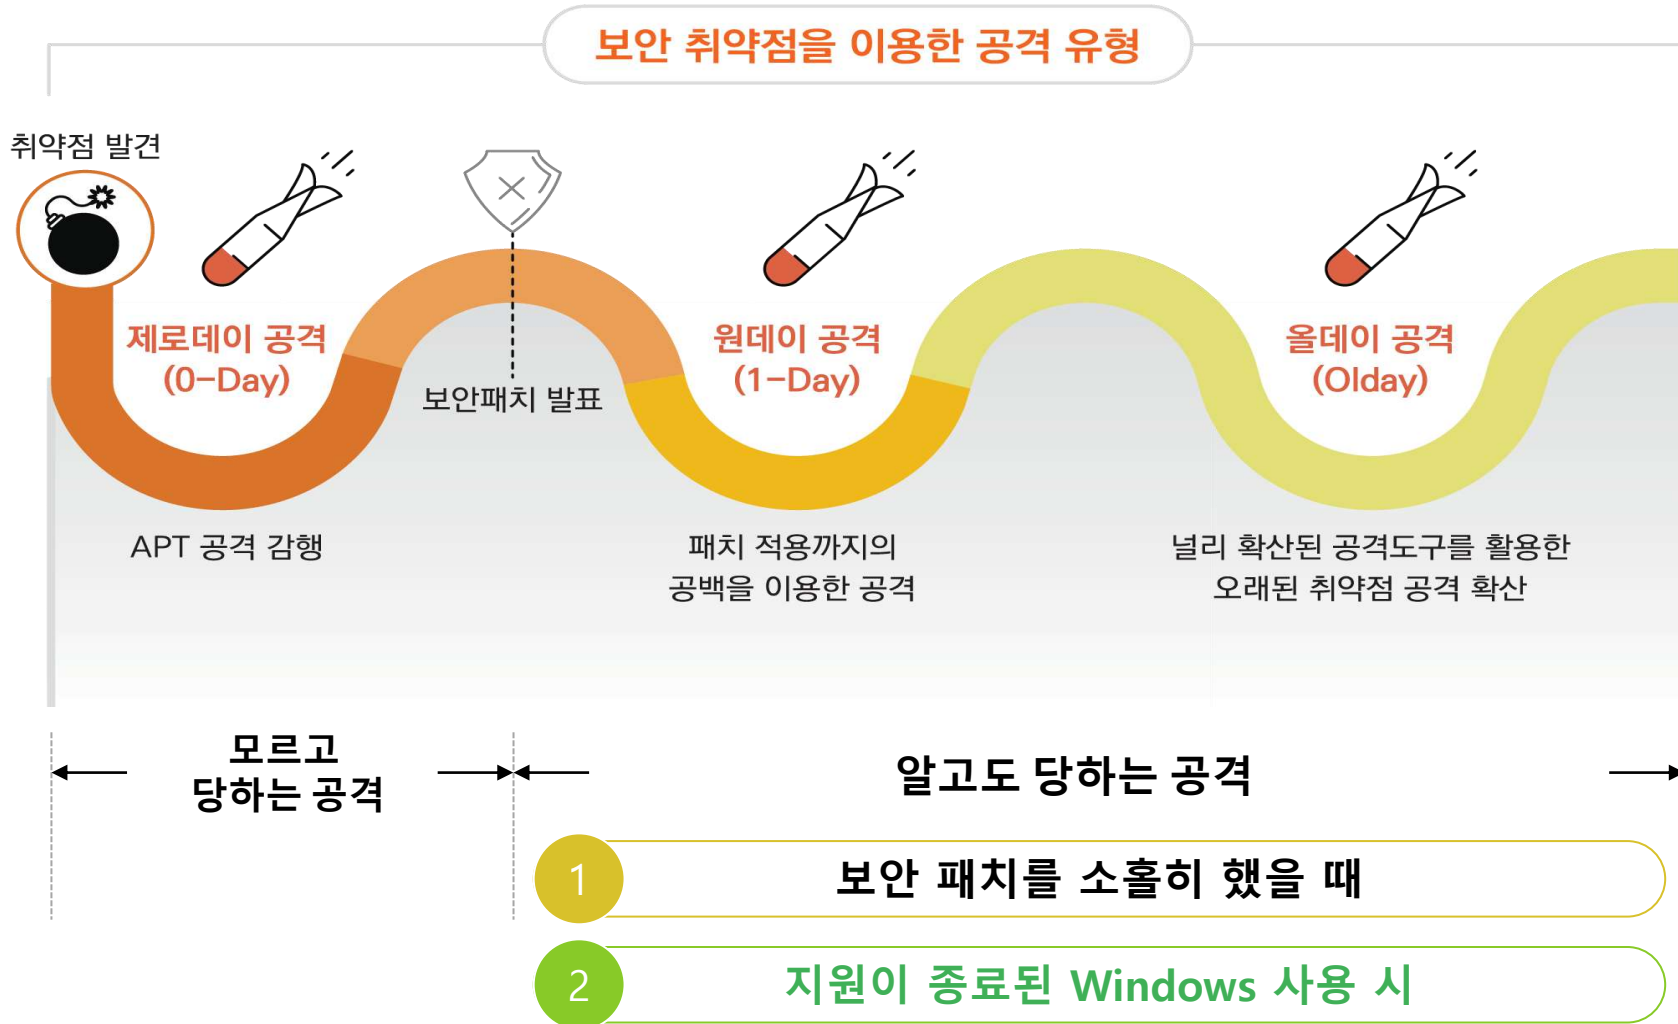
보안 취약점을 이용한 공격 유형

취약점 발견

제로데이 공격
(0–Day)

보안패치 발표

원데이 공격
(1–Day)

올데이 공격
(Olday)

APT 공격 감행

패치 적용까지의
공백을 이용한 공격

널리 확산된 공격도구를 활용한
오래된 취약점 공격 확산

모르고
당하는 공격

알고도 당하는 공격

1 보안 패치를 소홀히 했을 때

2 지원이 종료된 Windows 사용 시